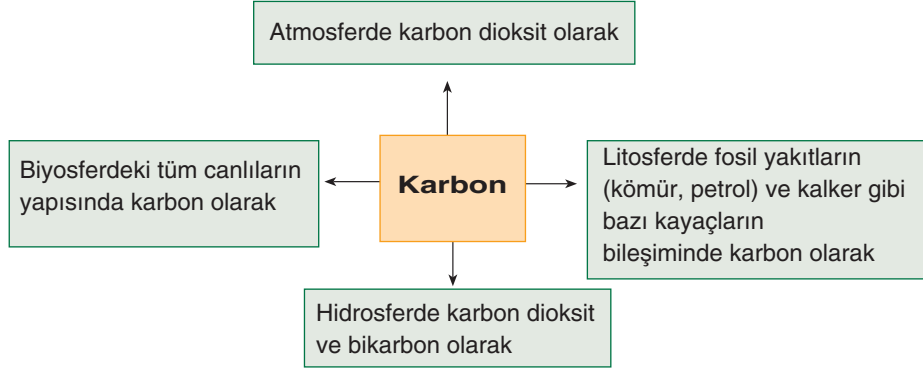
Atmosferde karbon dioksit olarak

Biyosferdeki tüm canlıların yapısında karbon olarak

Karbon

Litosferde fosil yakıtların (kömür, petrol) ve kalker gibi bazı kayaçların bileşiminde karbon olarak

Hidrosferde karbon dioksit ve bikarbon olarak